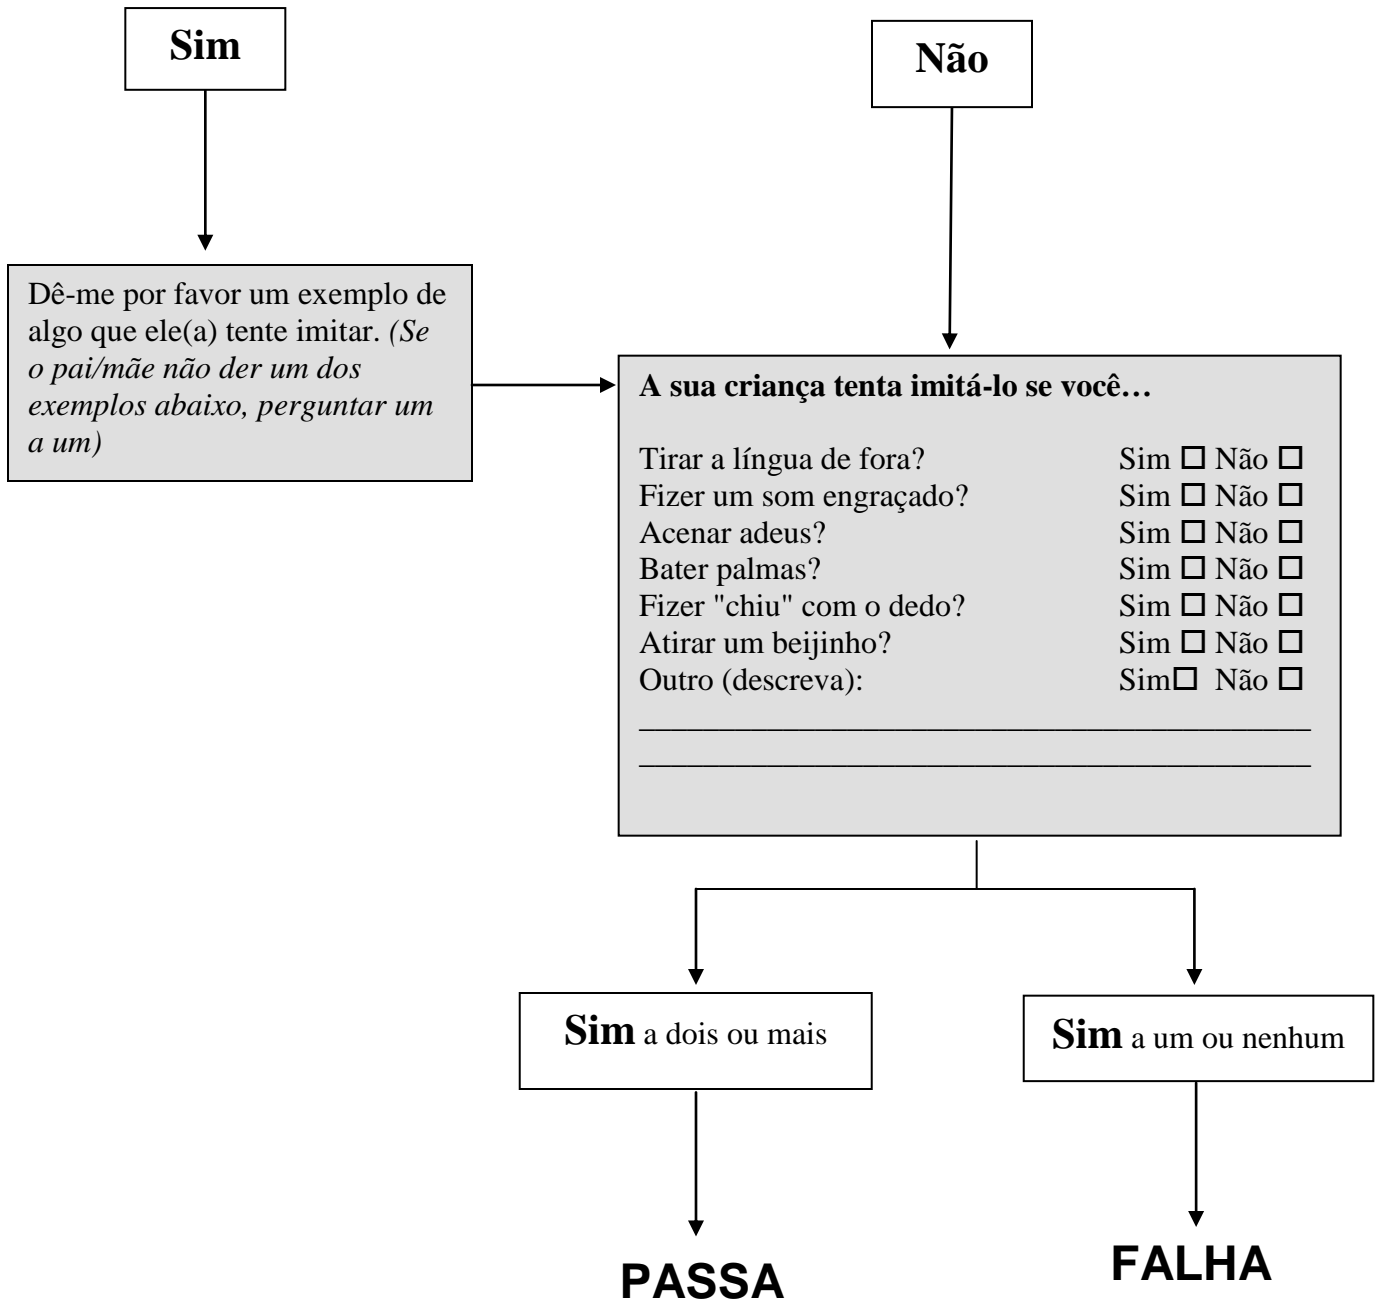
Sim

Não

Dê-me por favor um exemplo de algo que ele(a) tente imitar. *(Se o pai/mãe não der um dos exemplos abaixo, perguntar um a um)*

**A sua criança tenta imitá-lo se você…**

Tirar a língua de fora? Sim ☐ Não ☐
Fizer um som engraçado? Sim ☐ Não ☐
Acenar adeus? Sim ☐ Não ☐
Bater palmas? Sim ☐ Não ☐
Fizer "chiu" com o dedo? Sim ☐ Não ☐
Atirar um beijinho? Sim ☐ Não ☐
Outro (descreva): Sim☐ Não ☐
___________________________________________
___________________________________________

**Sim** a dois ou mais

**Sim** a um ou nenhum

PASSA

FALHA